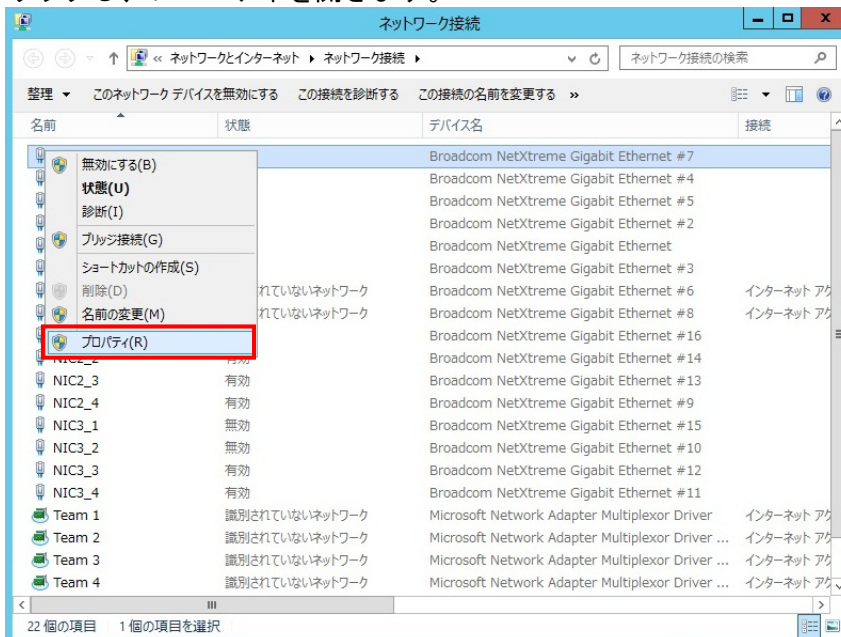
ネットワーク接続

« ネットワークとインターネット ▸ ネットワーク接続 ▸

ネットワーク接続の検索

整理 ▾ このネットワーク デバイスを無効にする この接続を診断する この接続の名前を変更する »

| 名前 | 状態 | デバイス名 | 接続 |
|---|---|---|---|
| | | Broadcom NetXtreme Gigabit Ethernet #7 | |
| | | Broadcom NetXtreme Gigabit Ethernet #4 | |
| | | Broadcom NetXtreme Gigabit Ethernet #5 | |
| | | Broadcom NetXtreme Gigabit Ethernet #2 | |
| | | Broadcom NetXtreme Gigabit Ethernet | |
| | | Broadcom NetXtreme Gigabit Ethernet #3 | |
| | されていないネットワーク | Broadcom NetXtreme Gigabit Ethernet #6 | インターネット アク |
| | されていないネットワーク | Broadcom NetXtreme Gigabit Ethernet #8 | インターネット アク |
| | | Broadcom NetXtreme Gigabit Ethernet #16 | |
| NIC2_2 | 有効 | Broadcom NetXtreme Gigabit Ethernet #14 | |
| NIC2_3 | 有効 | Broadcom NetXtreme Gigabit Ethernet #13 | |
| NIC2_4 | 有効 | Broadcom NetXtreme Gigabit Ethernet #9 | |
| NIC3_1 | 無効 | Broadcom NetXtreme Gigabit Ethernet #15 | |
| NIC3_2 | 無効 | Broadcom NetXtreme Gigabit Ethernet #10 | |
| NIC3_3 | 有効 | Broadcom NetXtreme Gigabit Ethernet #12 | |
| NIC3_4 | 有効 | Broadcom NetXtreme Gigabit Ethernet #11 | |
| Team 1 | 識別されていないネットワーク | Microsoft Network Adapter Multiplexor Driver | インターネット アク |
| Team 2 | 識別されていないネットワーク | Microsoft Network Adapter Multiplexor Driver ... | インターネット アク |
| Team 3 | 識別されていないネットワーク | Microsoft Network Adapter Multiplexor Driver ... | インターネット アク |
| Team 4 | 識別されていないネットワーク | Microsoft Network Adapter Multiplexor Driver ... | インターネット アク |

無効にする(B)
状態(U)
診断(I)
ブリッジ接続(G)
ショートカットの作成(S)
削除(D)
名前の変更(M)
プロパティ(R)

22 個の項目 1 個の項目を選択